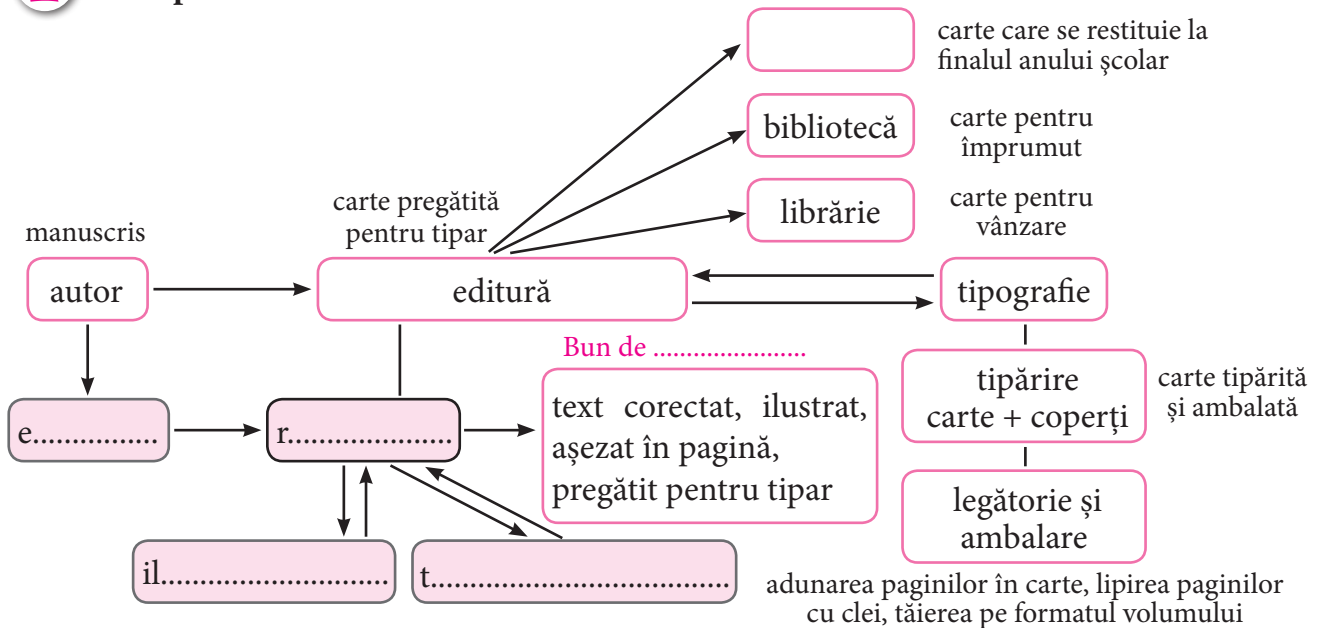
carte care se restituie la finalul anului școlar

bibliotecă

carte pentru împrumut

librărie

carte pentru vânzare

carte pregătită pentru tipar

manuscris

autor

editură

tipografie

Bun de ......................

e...............

r....................

text corectat, ilustrat, așezat în pagină, pregătit pentru tipar

tipărire carte + coperți

carte tipărită și ambalată

legătorie și ambalare

il...........................

t....................................

adunarea paginilor în carte, lipirea paginilor cu clei, tăierea pe formatul volumului